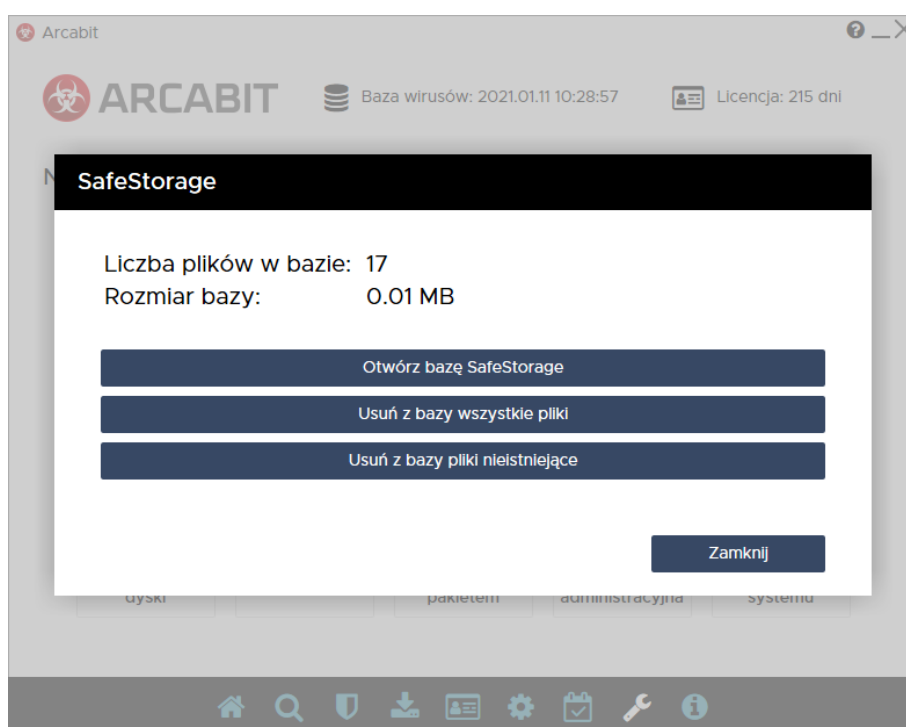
Arcabit

ARCABIT

Baza wirusów: 2021.01.11 10:28:57

Licencja: 215 dni

N

SafeStorage

Liczba plików w bazie: 17
Rozmiar bazy: 0.01 MB

Otwórz bazę SafeStorage

Usuń z bazy wszystkie pliki

Usuń z bazy pliki nieistniejące

Zamknij

dyski

pakietem

administracyjna

systemu